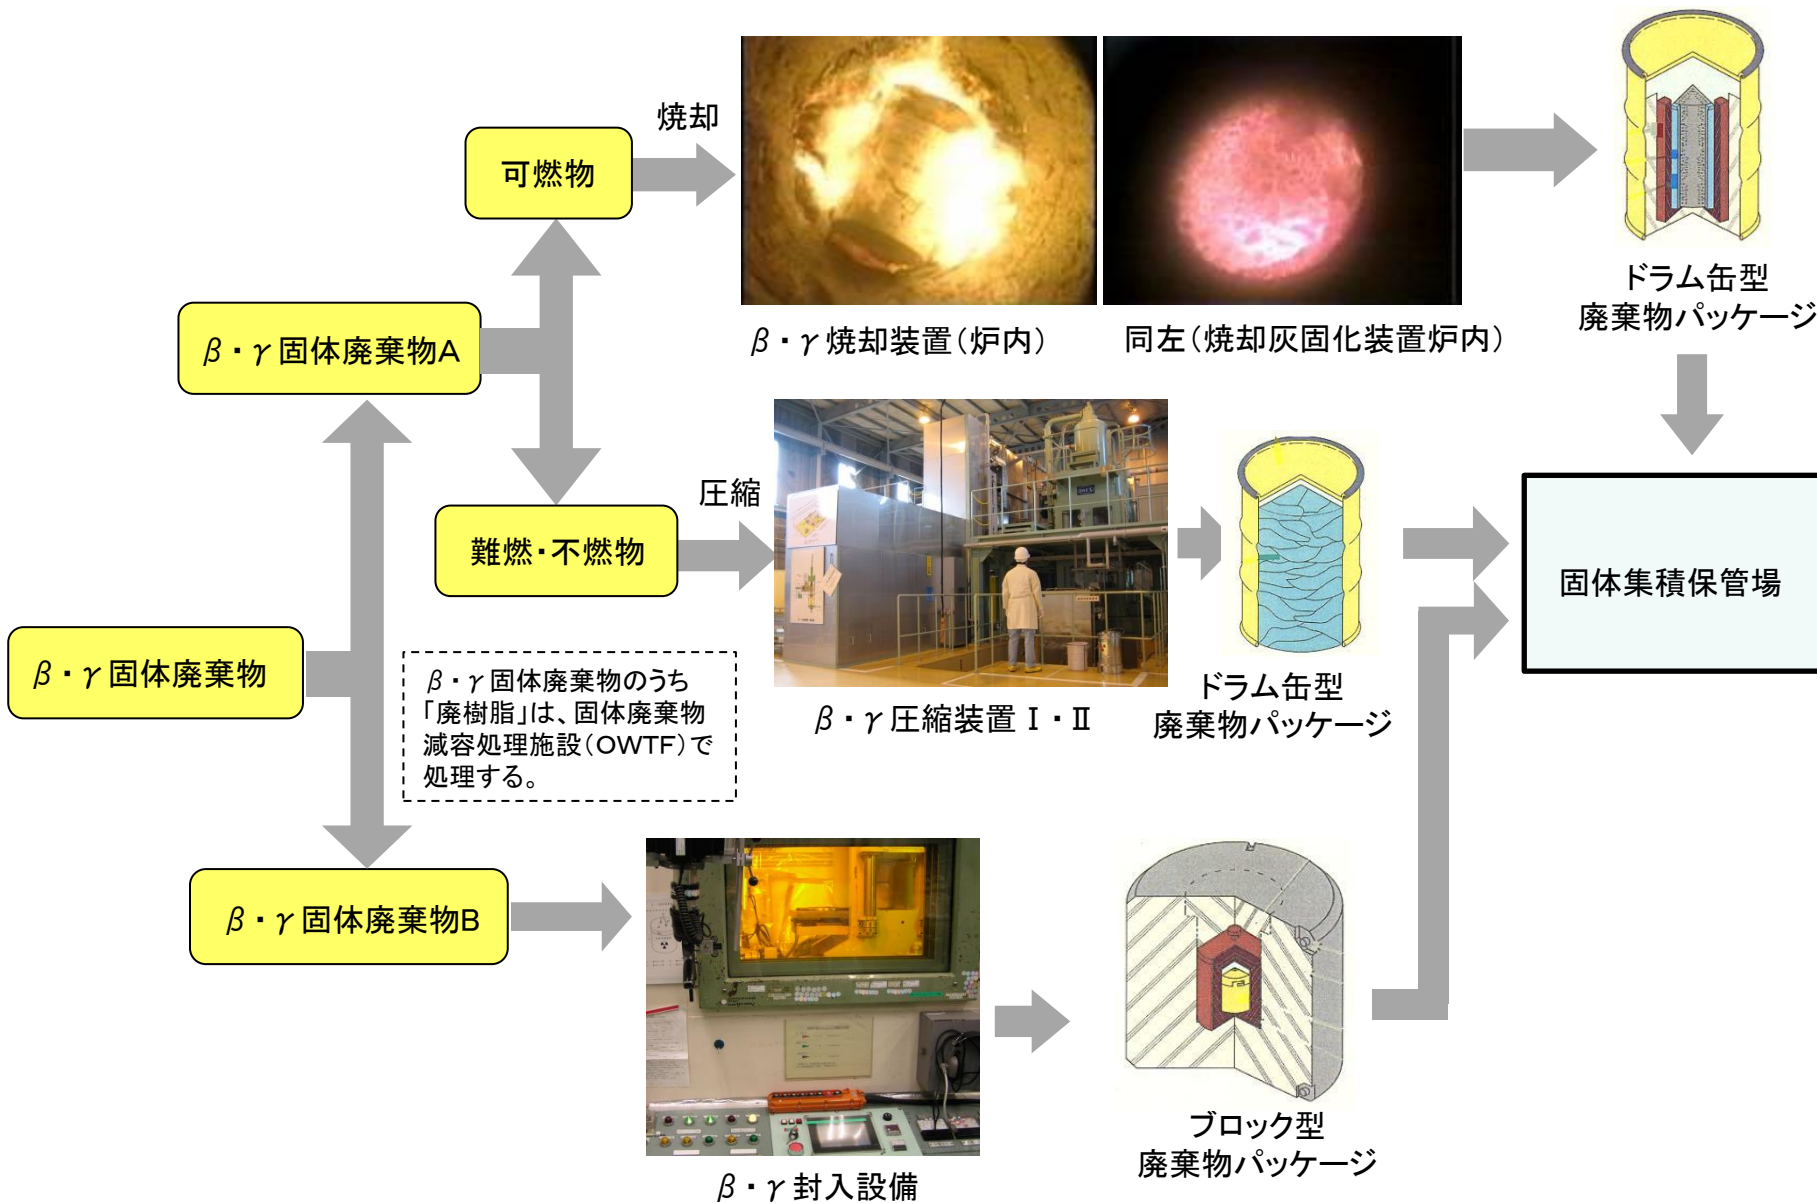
焼却

可燃物

β・γ焼却装置(炉内)

同左(焼却灰固化装置炉内)

ドラム缶型
廃棄物パッケージ

β・γ固体廃棄物A

圧縮

難燃・不燃物

ドラム缶型
廃棄物パッケージ

固体集積保管場

β・γ圧縮装置Ⅰ・Ⅱ

β・γ固体廃棄物

β・γ固体廃棄物のうち「廃樹脂」は、固体廃棄物減容処理施設(OWTF)で処理する。

β・γ固体廃棄物B

ブロック型
廃棄物パッケージ

β・γ封入設備